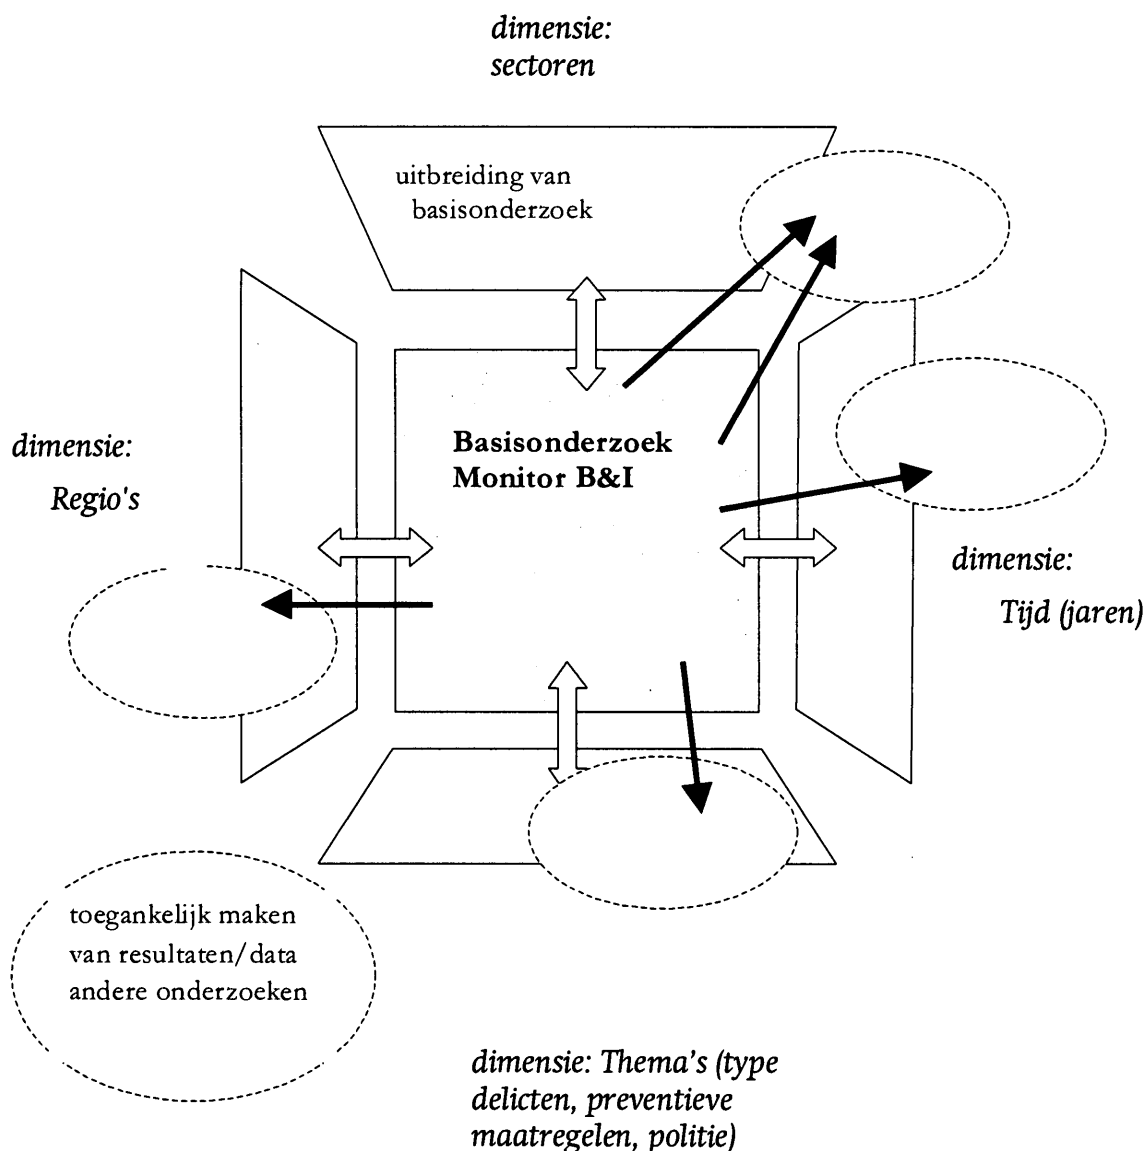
dimensie:
sectoren

uitbreiding van
basisonderzoek

dimensie:
Regio's

Basisonderzoek
Monitor B&I

dimensie:
Tijd (jaren)

toegankelijk maken
van resultaten/data
andere onderzoeken

dimensie: Thema's (type
delicten, preventieve
maatregelen, politie)